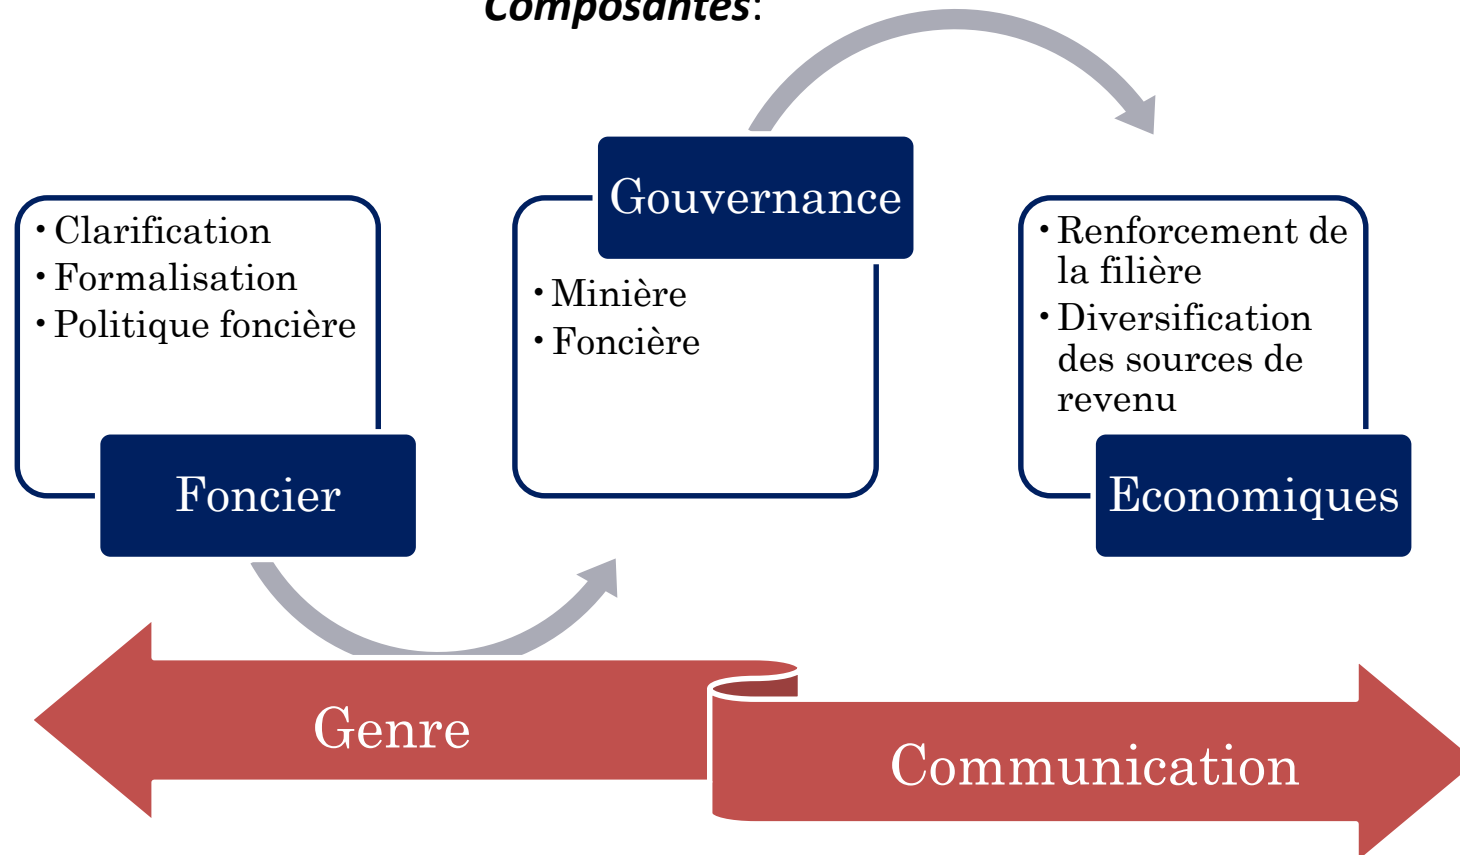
Composantes:

Clarification
Formalisation
Politique foncière

Foncier

Gouvernance

Minière
Foncière

Renforcement de la filière
Diversification des sources de revenu

Economiques

Genre

Communication